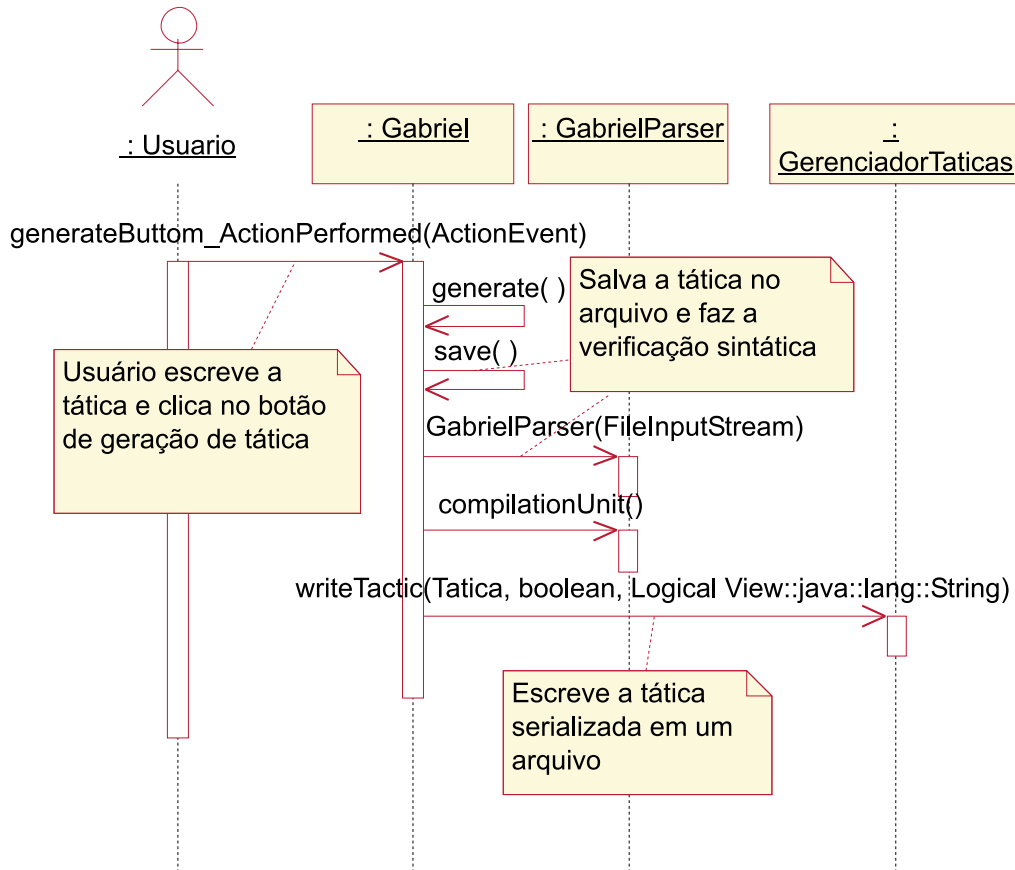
: Usuario

: Gabriel

: GabrielParser

: GerenciadorTaticas

generateButtom_ActionPerformed(ActionEvent)

generate( )

Salva a tática no arquivo e faz a verificação sintática

save( )

Usuário escreve a tática e clica no botão de geração de tática

GabrielParser(FileInputStream)

compilationUnit()

writeTactic(Tatica, boolean, Logical View::java::lang::String)

Escreve a tática serializada em um arquivo